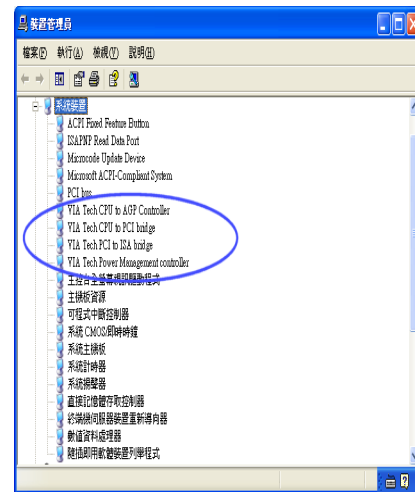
裝置管理員

檔案(F) 執行(A) 檢視(V) 說明(H)

系統裝置
ACPI Fixed Feature Button
ISAPNP Read Data Port
Microcode Update Device
Microsoft ACPI-Compliant System
PCI bus
VIA Tech CPU to AGP Controller
VIA Tech CPU to PCI bridge
VIA Tech PCI to ISA bridge
VIA Tech Power Management controller
主控台之整體週邊驅動程式
主機板資源
可程式中斷控制器
系統 CMOS/即時時鐘
系統主機板
系統計時器
系統揚聲器
直接記憶體存取控制器
終端機伺服器裝置重新導向器
數值資料處理器
隨插即用軟體裝置列舉程式